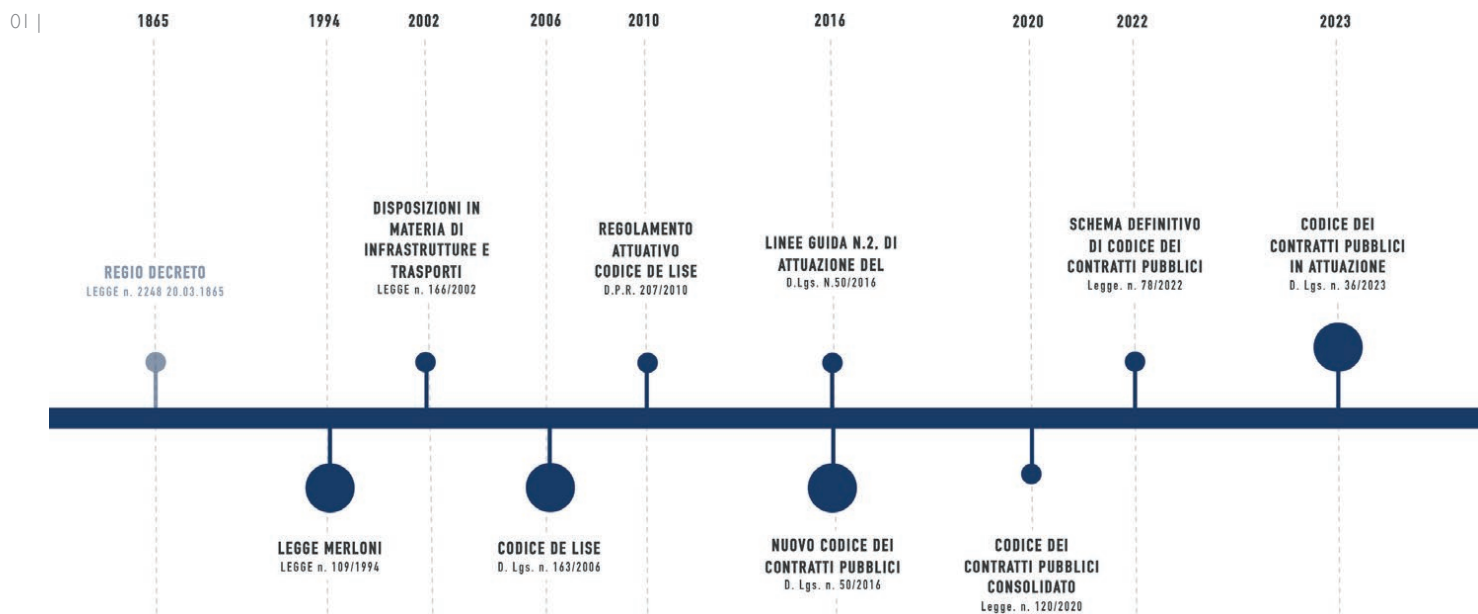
01 |

1865 1994 2002 2006 2010 2016 2020 2022 2023

REGIO DECRETO
LEGGE n. 2248 20.03.1865

DISPOSIZIONI IN MATERIA DI INFRASTRUTTURE E TRASPORTI
LEGGE n. 166/2002

REGOLAMENTO ATTUATIVO CODICE DE LISE
D.P.R. 207/2010

LINEE GUIDA N.2, DI ATTUAZIONE DEL
D.Lgs. N.50/2016

SCHEMA DEFINITIVO DI CODICE DEI CONTRATTI PUBBLICI
Legge. n. 78/2022

CODICE DEI CONTRATTI PUBBLICI IN ATTUAZIONE
D. Lgs. n. 36/2023

LEGGE MERLONI
LEGGE n. 109/1994

CODICE DE LISE
D. Lgs. n. 163/2006

NUOVO CODICE DEI CONTRATTI PUBBLICI
D. Lgs. n. 50/2016

CODICE DEI CONTRATTI PUBBLICI CONSOLIDATO
Legge. n. 120/2020